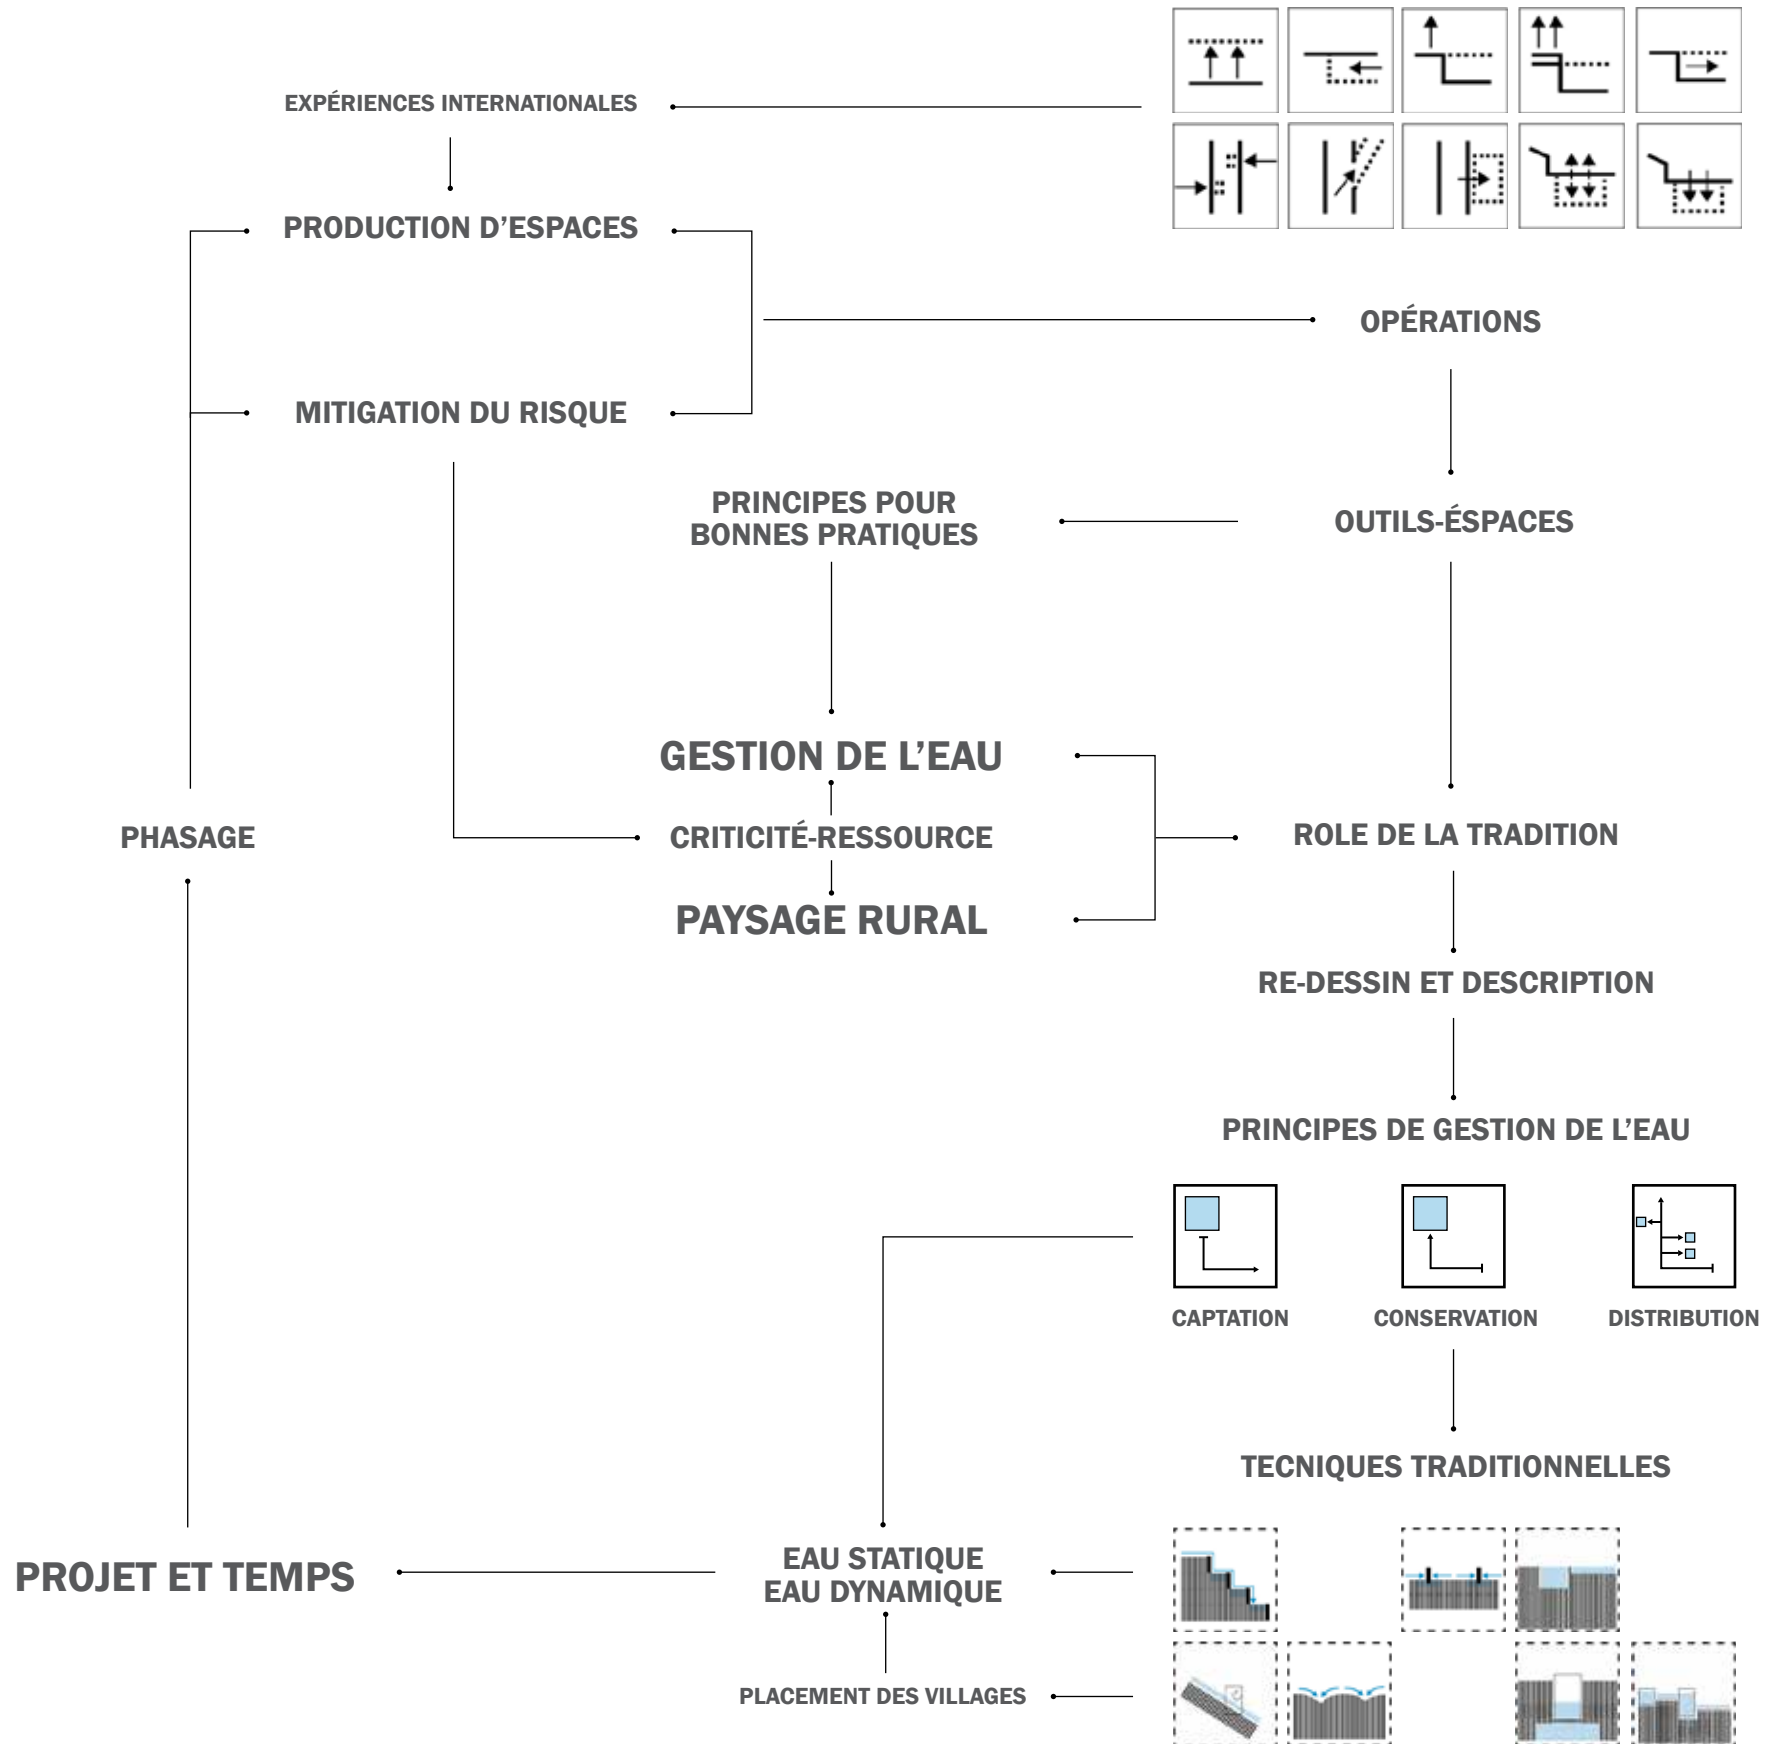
EXPÉRIENCES INTERNATIONALES

PRODUCTION D'ESPACES

OPÉRATIONS

MITIGATION DU RISQUE

PRINCIPES POUR BONNES PRATIQUES

OUTILS-ÉSPACES

GESTION DE L'EAU

PHASAGE

CRITICITÉ-RESSOURCE

ROLE DE LA TRADITION

PAYSAGE RURAL

RE-DESSIN ET DESCRIPTION

PRINCIPES DE GESTION DE L'EAU

CAPTATION

CONSERVATION

DISTRIBUTION

TECNIQUES TRADITIONNELLES

PROJET ET TEMPS

EAU STATIQUE
EAU DYNAMIQUE

PLACEMENT DES VILLAGES